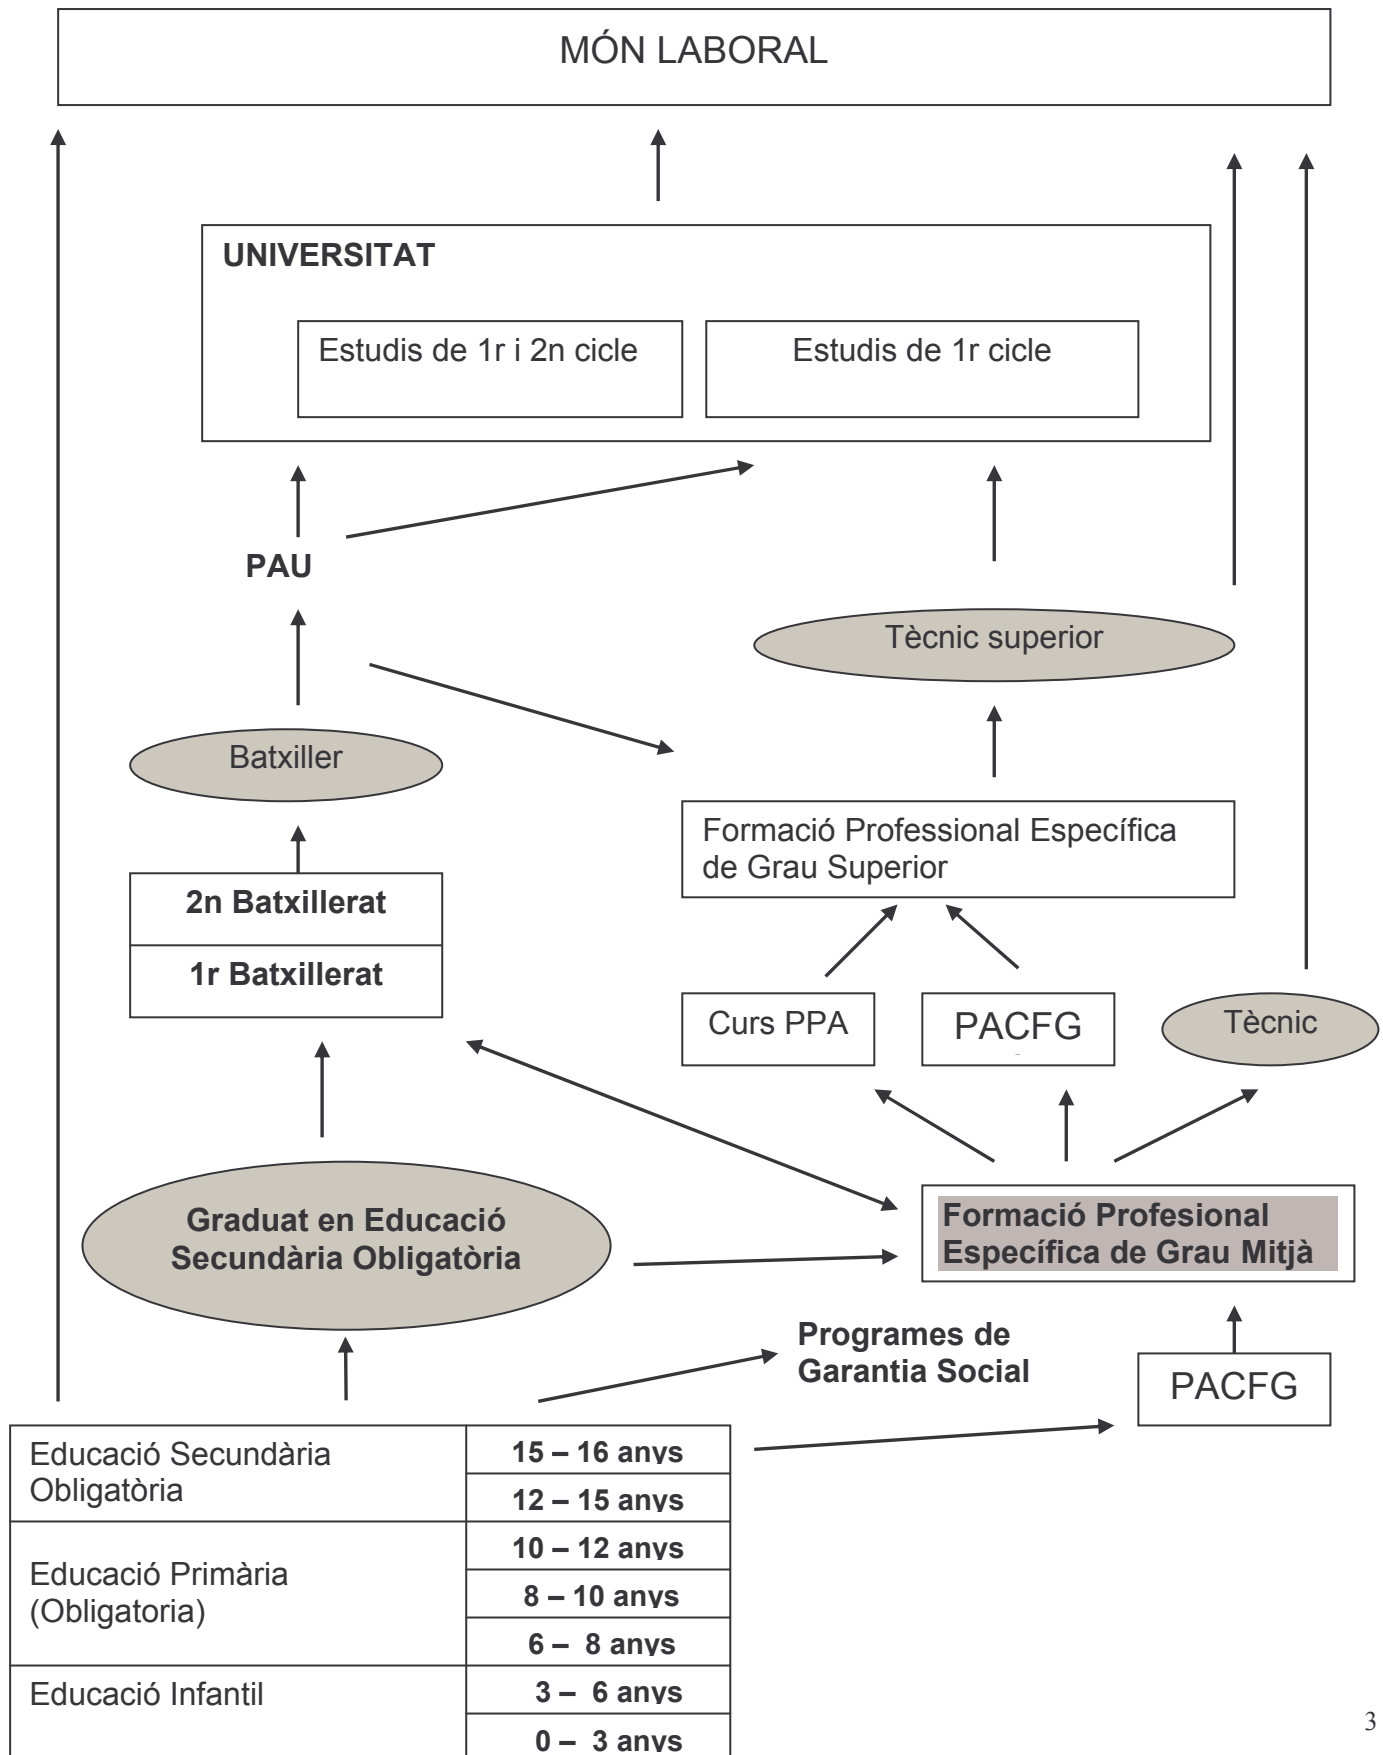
MÓN LABORAL

UNIVERSITAT

Estudis de 1r i 2n cicle

Estudis de 1r cicle

PAU

Tècnic superior

Batxiller

Formació Professional Específica de Grau Superior

2n Batxillerat

1r Batxillerat

Curs PPA

PACFG

Tècnic

Graduat en Educació Secundària Obligatòria

Formació Profesional Específica de Grau Mitjà

Programes de Garantia Social

PACFG

| Educació Secundària Obligatòria | 15 – 16 anys |
|---|---|
| | 12 – 15 anys |
| Educació Primària (Obligatoria) | 10 – 12 anys |
| | 8 – 10 anys |
| | 6 – 8 anys |
| Educació Infantil | 3 – 6 anys |
| | 0 – 3 anys |

3